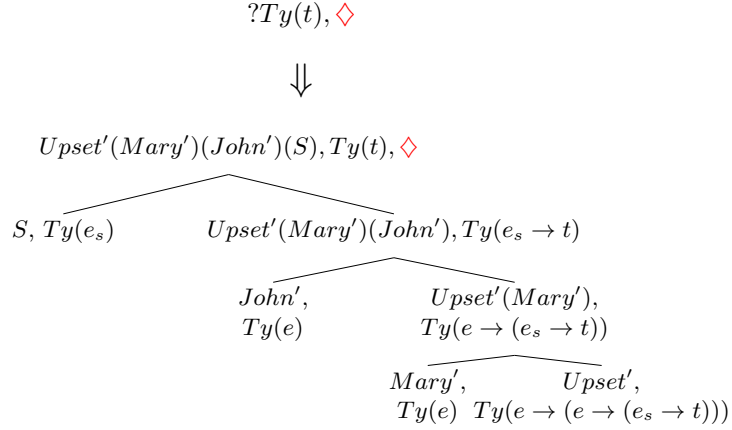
$?Ty(t), \diamondsuit$

$\Downarrow$

$Upset'(Mary')(John')(S), Ty(t), \diamondsuit$

$S, Ty(e_s)$

$Upset'(Mary')(John'), Ty(e_s \rightarrow t)$

$John',$ $Ty(e)$

$Upset'(Mary'),$ $Ty(e \rightarrow (e_s \rightarrow t))$

$Mary',$ $Ty(e)$

$Upset',$ $Ty(e \rightarrow (e \rightarrow (e_s \rightarrow t)))$